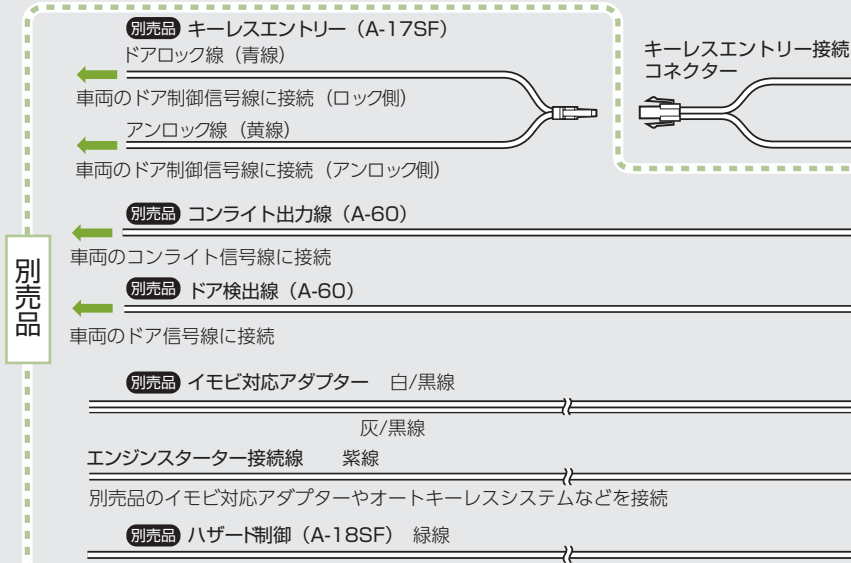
別売品 キーレスエントリー（A-17SF）

ドアロック線（青線）

車両のドア制御信号線に接続（ロック側）

アンロック線（黄線）

車両のドア制御信号線に接続（アンロック側）

キーレスエントリー接続コネクター

別売品 コンライト出力線（A-60）

車両のコンライト信号線に接続

別売品

別売品 ドア検出線（A-60）

車両のドア信号線に接続

別売品 イモビ対応アダプター　白/黒線

灰/黒線

エンジンスターター接続線　紫線

別売品のイモビ対応アダプターやオートキーレスシステムなどを接続

別売品 ハザード制御（A-18SF）緑線